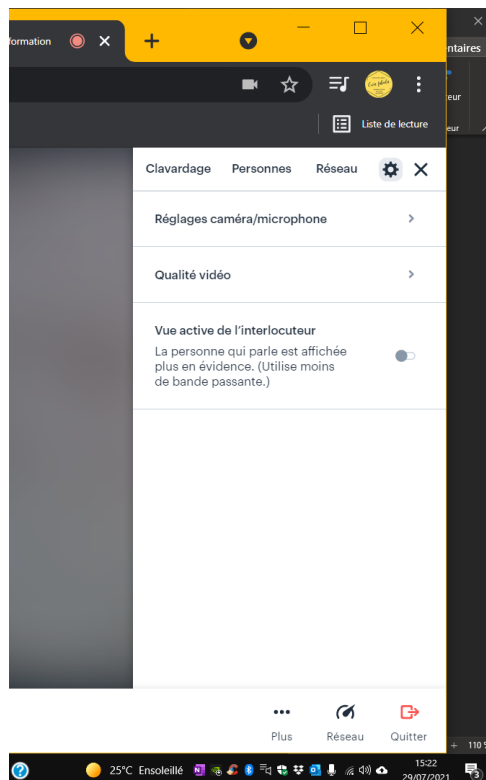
formation

ntaires

eur

eur

Liste de lecture

Clavardage Personnes Réseau

Réglages caméra/microphone

Qualité vidéo

Vue active de l'interlocuteur

La personne qui parle est affichée plus en évidence. (Utilise moins de bande passante.)

Plus Réseau Quitter

110

25°C Ensoleillé

15:22
29/07/2021

3